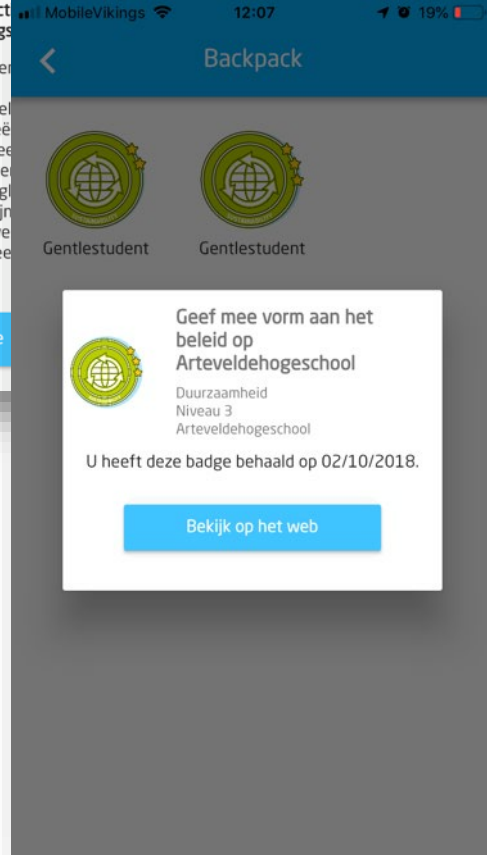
MobileVikings 12:07 19%

Backpack

Gentlestudent

Gentlestudent

Geef mee vorm aan het beleid op Arteveldehogeschool

Duurzaamheid
Niveau 3
Arteveldehogeschool

U heeft deze badge behaald op 02/10/2018.

Bekijk op het web